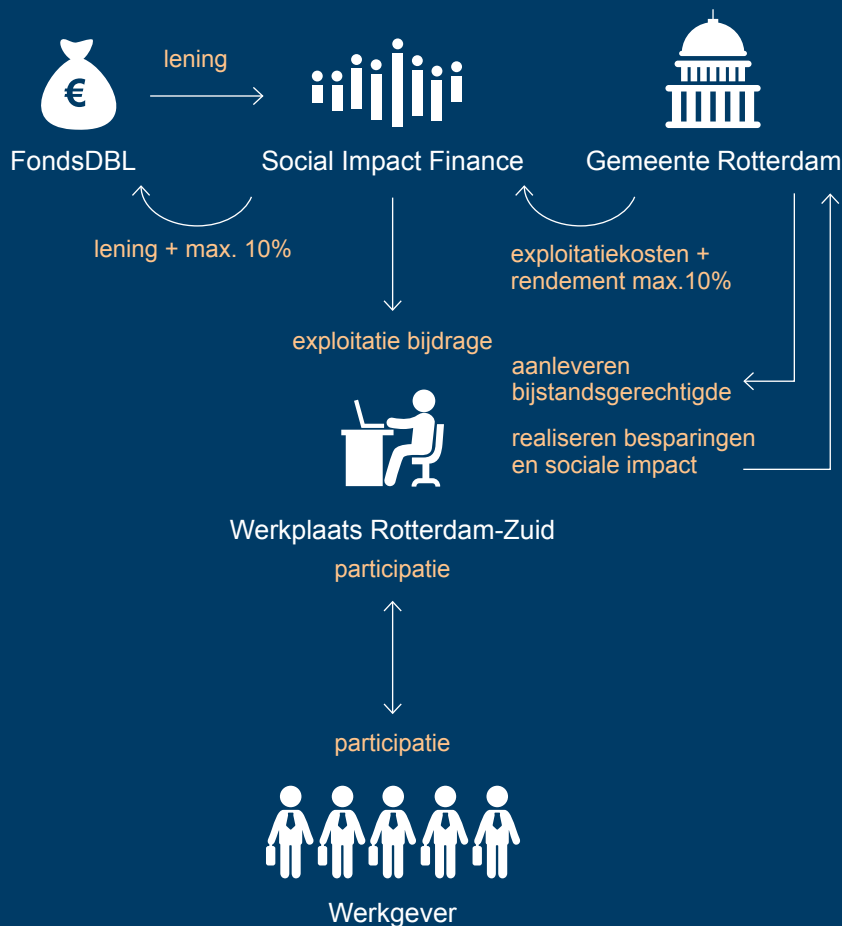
€

lening

FondsDBL

Social Impact Finance

Gemeente Rotterdam

lening + max. 10%

exploitatiekosten + rendement max.10%

exploitatie bijdrage

aanleveren bijstandsgerechtigde

realiseren besparingen en sociale impact

Werkplaats Rotterdam-Zuid

participatie

participatie

Werkgever